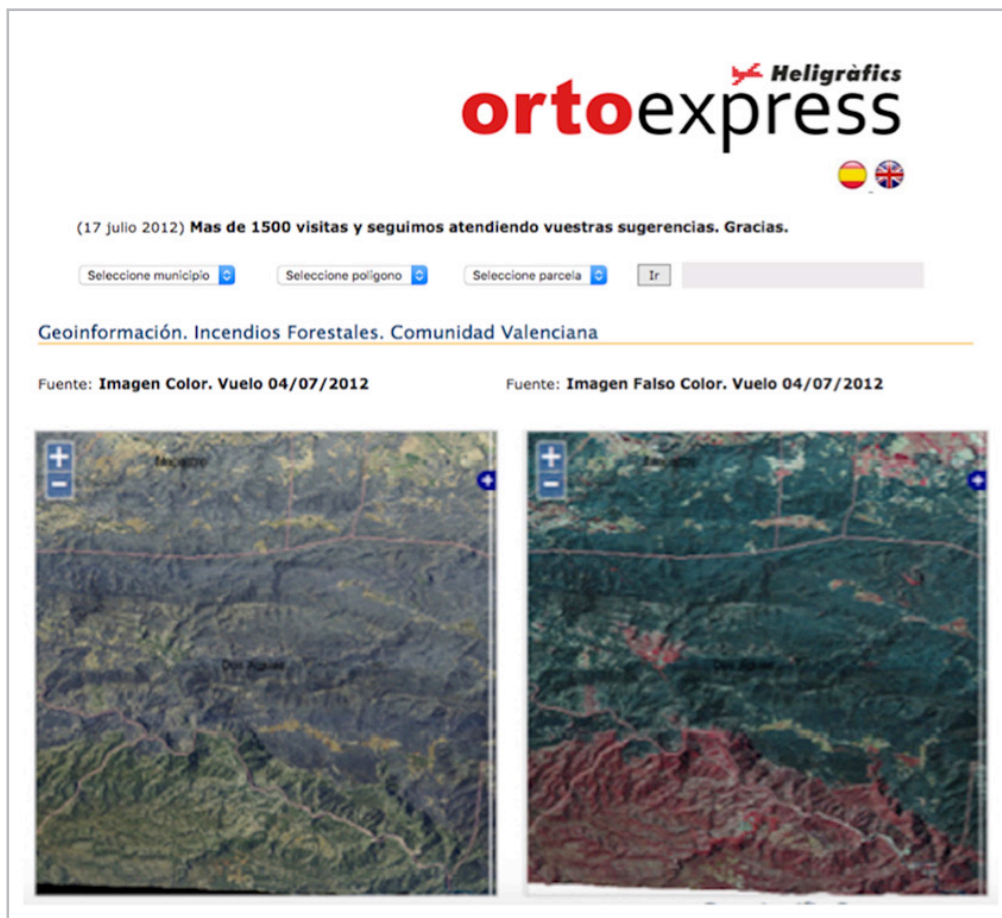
Heligràfics
ortoexpress

(17 julio 2012) **Mas de 1500 visitas y seguimos atendiendo vuestras sugerencias. Gracias.**

Seleccione municipio | Seleccione polígono | Seleccione parcela | Ir

Geoinformación. Incendios Forestales. Comunidad Valenciana

Fuente: **Imagen Color. Vuelo 04/07/2012**

Fuente: **Imagen Falso Color. Vuelo 04/07/2012**

+
−
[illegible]
Dos Aguas

+
−
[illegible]
Dos Aguas